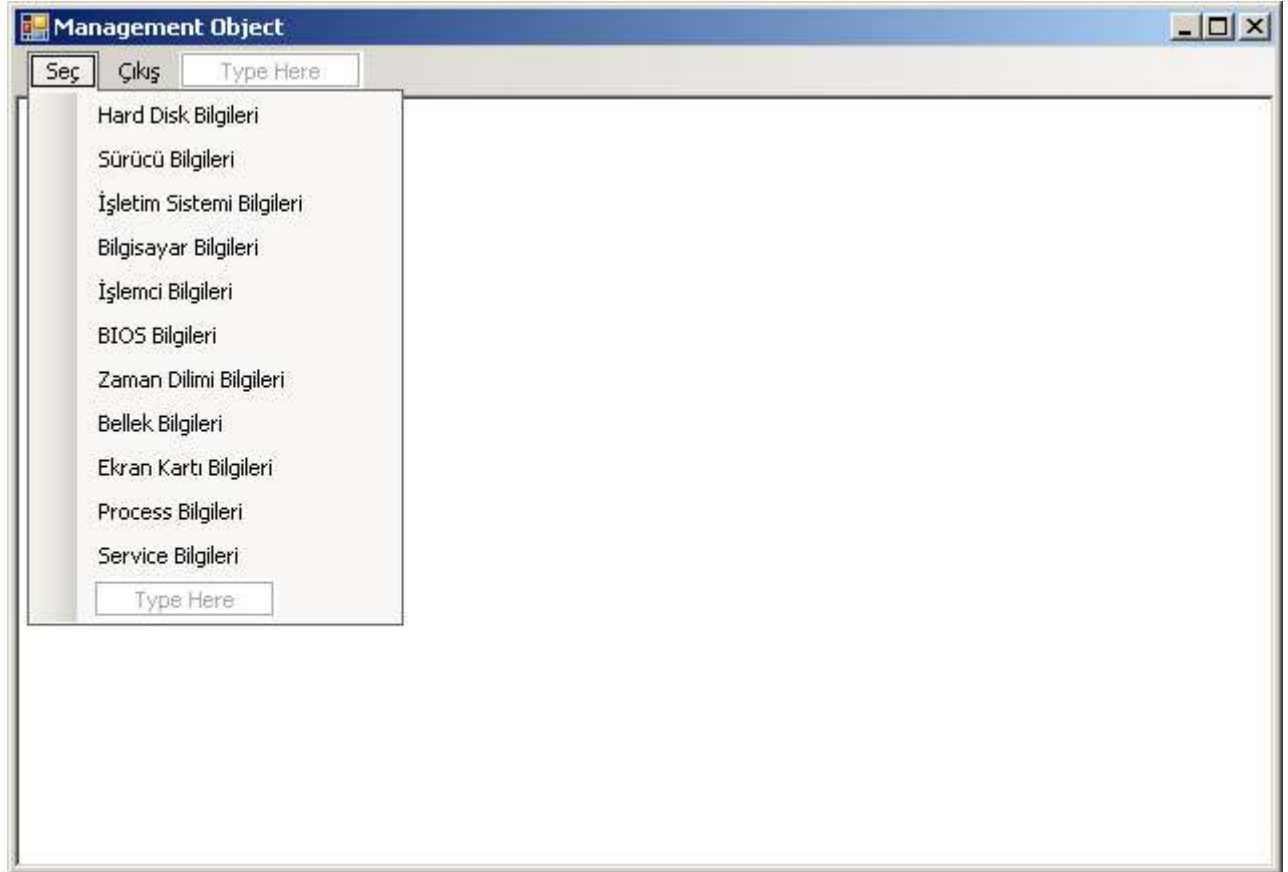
Management Object

Seç Çıkış Type Here

Hard Disk Bilgileri
Sürücü Bilgileri
İşletim Sistemi Bilgileri
Bilgisayar Bilgileri
İşlemci Bilgileri
BIOS Bilgileri
Zaman Dilimi Bilgileri
Bellek Bilgileri
Ekran Kartı Bilgileri
Process Bilgileri
Service Bilgileri
Type Here